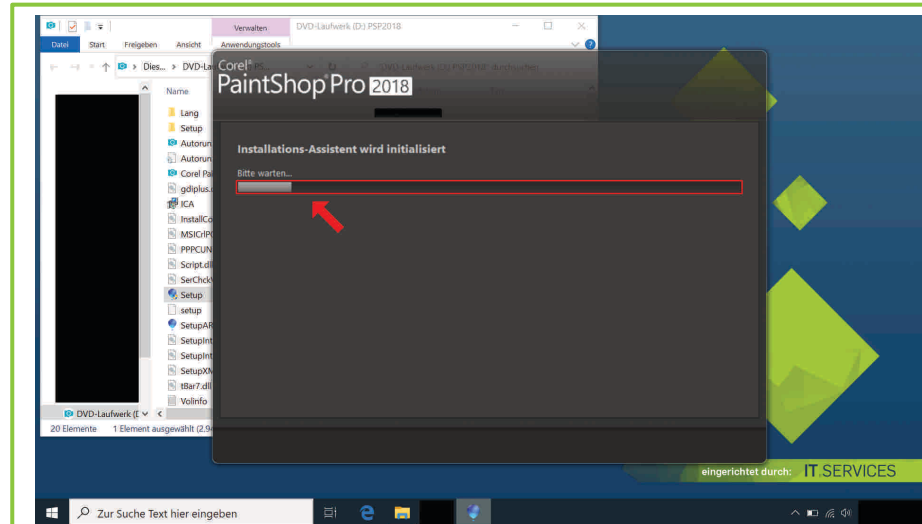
Verwalten

DVD-Laufwerk (D:) PSP2018

Datei Start Freigeben Ansicht Anwendungstools

Dies... > DVD-Lau

Name

Lang
Setup
Autorun
Autorun
Corel Pai
gdiplus.
ICA
InstallCo
MSICrlPC
PPPCUN
Script.dll
SerChck
Setup
setup
SetupAP
SetupInt
SetupInt
SetupXM
tBar7.dll
VolInfo

DVD-Laufwerk (D

20 Elemente 1 Element ausgewählt (2.9

Corel® PaintShop Pro 2018

Installations-Assistent wird initialisiert

Bitte warten...

eingerichtet durch: IT.SERVICES

Zur Suche Text hier eingeben